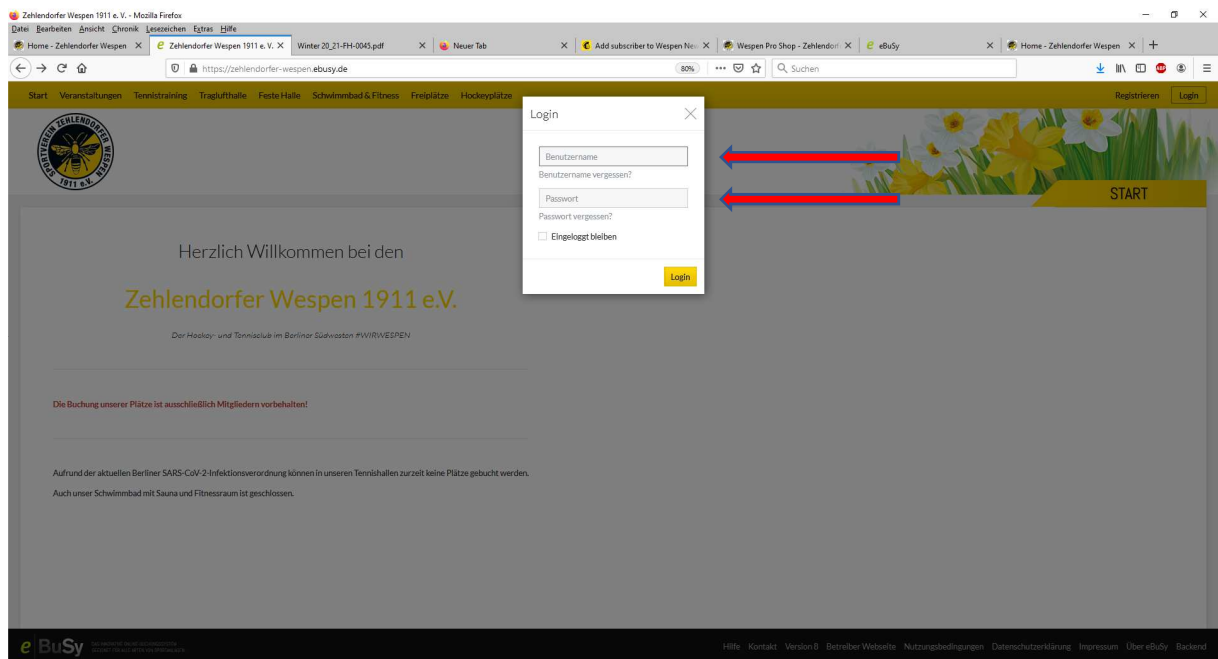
Zehlendorfer Wespen 1911 e. V. - Mozilla Firefox

Datei Bearbeiten Ansicht Chronik Lesezeichen Extras Hilfe

Home - Zehlendorfer Wespen × | Zehlendorfer Wespen 1911 e. V. × | Winter 20_21-FH-0045.pdf × | Neuer Tab × | Add subscriber to Wespen Ne × | Wespen Pro Shop - Zehlendor × | eBuSy × | Home - Zehlendorfer Wespen × | +

https://zehlendorfer-wespen.ebusy.de 80% ··· Suchen

Start Veranstaltungen Tennistraining Traglufthalle Feste Halle Schwimmbad & Fitness Freiplätze Hockeyplätze Registrieren Login

SPORTVEREIN ZEHLENDORFER WESPEN 1911 e.V.

START

Login

Benutzername
Benutzername vergessen?
Passwort
Passwort vergessen?
Eingeloggt bleiben
Login

Herzlich Willkommen bei den

Zehlendorfer Wespen 1911 e.V.

Der Hockey- und Tennisclub im Berliner Südwesten #WIRWESPEN

Die Buchung unserer Plätze ist ausschließlich Mitgliedern vorbehalten!

Aufrund der aktuellen Berliner SARS-CoV-2-Infektionsverordnung können in unseren Tennishallen zurzeit keine Plätze gebucht werden.

Auch unser Schwimmbad mit Sauna und Fitnessraum ist geschlossen.

e BuSy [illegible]

Hilfe Kontakt Version 8 Betreiber Webseite Nutzungsbedingungen Datenschutzerklärung Impressum Über eBuSy Backend